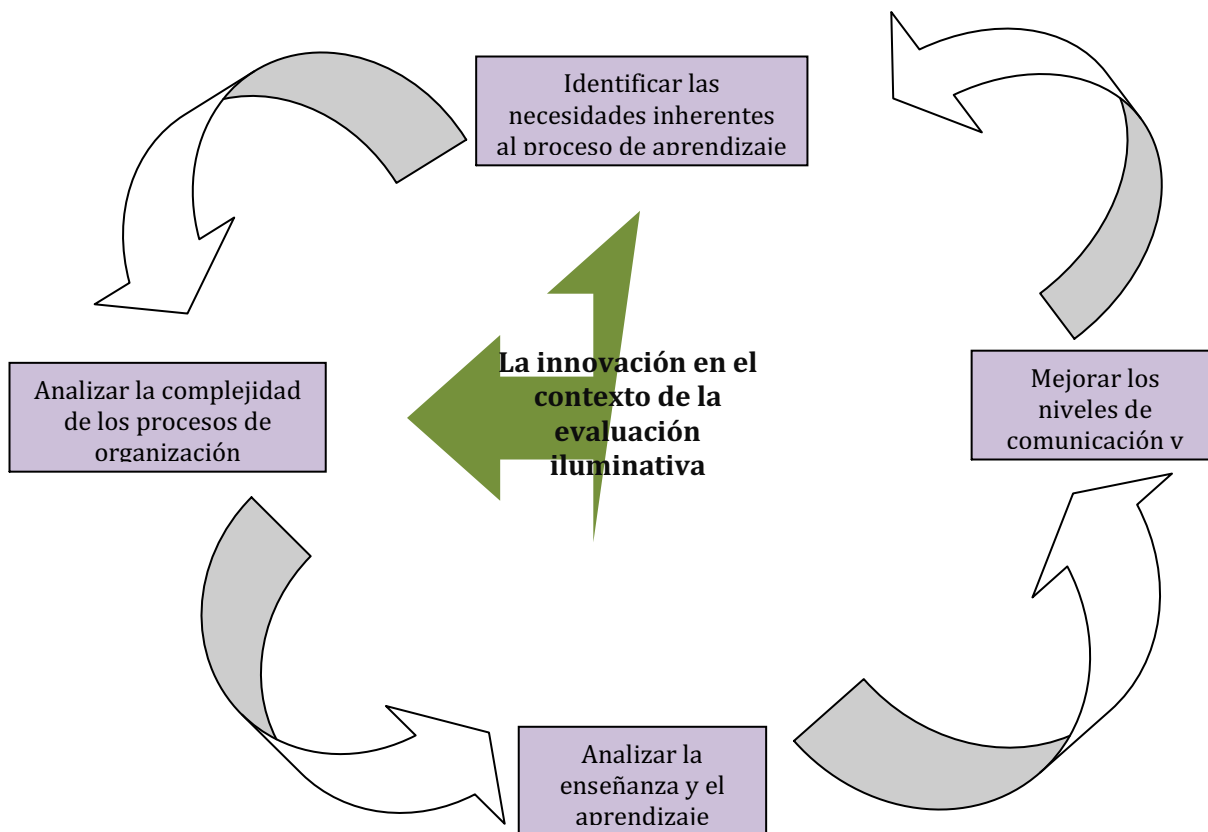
Identificar las necesidades inherentes al proceso de aprendizaje

La innovación en el contexto de la evaluación iluminativa

Analizar la complejidad de los procesos de organización

Mejorar los niveles de comunicación y

Analizar la enseñanza y el aprendizaje